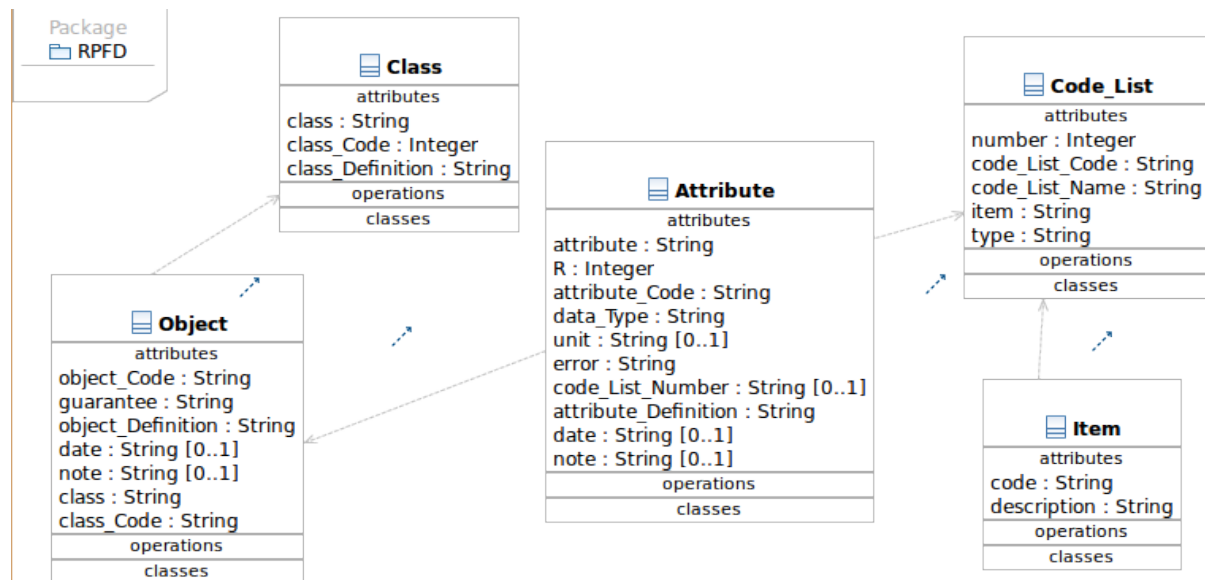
Package
RPFD

Class
attributes
class : String
class_Code : Integer
class_Definition : String
operations
classes

Code_List
attributes
number : Integer
code_List_Code : String
code_List_Name : String
item : String
type : String
operations
classes

Attribute
attributes
attribute : String
R : Integer
attribute_Code : String
data_Type : String
unit : String [0..1]
error : String
code_List_Number : String [0..1]
attribute_Definition : String
date : String [0..1]
note : String [0..1]
operations
classes

Object
attributes
object_Code : String
guarantee : String
object_Definition : String
date : String [0..1]
note : String [0..1]
class : String
class_Code : String
operations
classes

Item
attributes
code : String
description : String
operations
classes